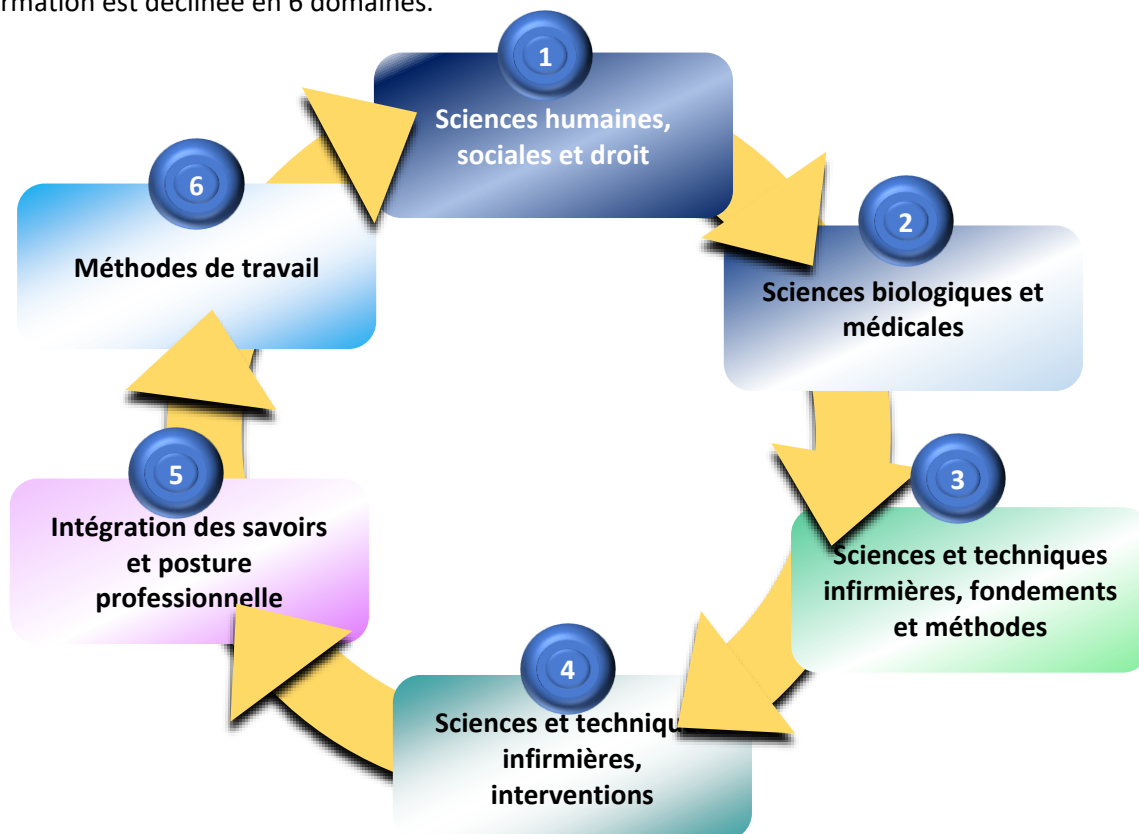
rmation est déclinée en 6 domaines.

1
Sciences humaines, sociales et droit

2
Sciences biologiques et médicales

3
Sciences et techniques infirmières, fondements et méthodes

4
Sciences et techniqu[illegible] infirmières, interventions

5
Intégration des savoirs et posture professionnelle

6
Méthodes de travail